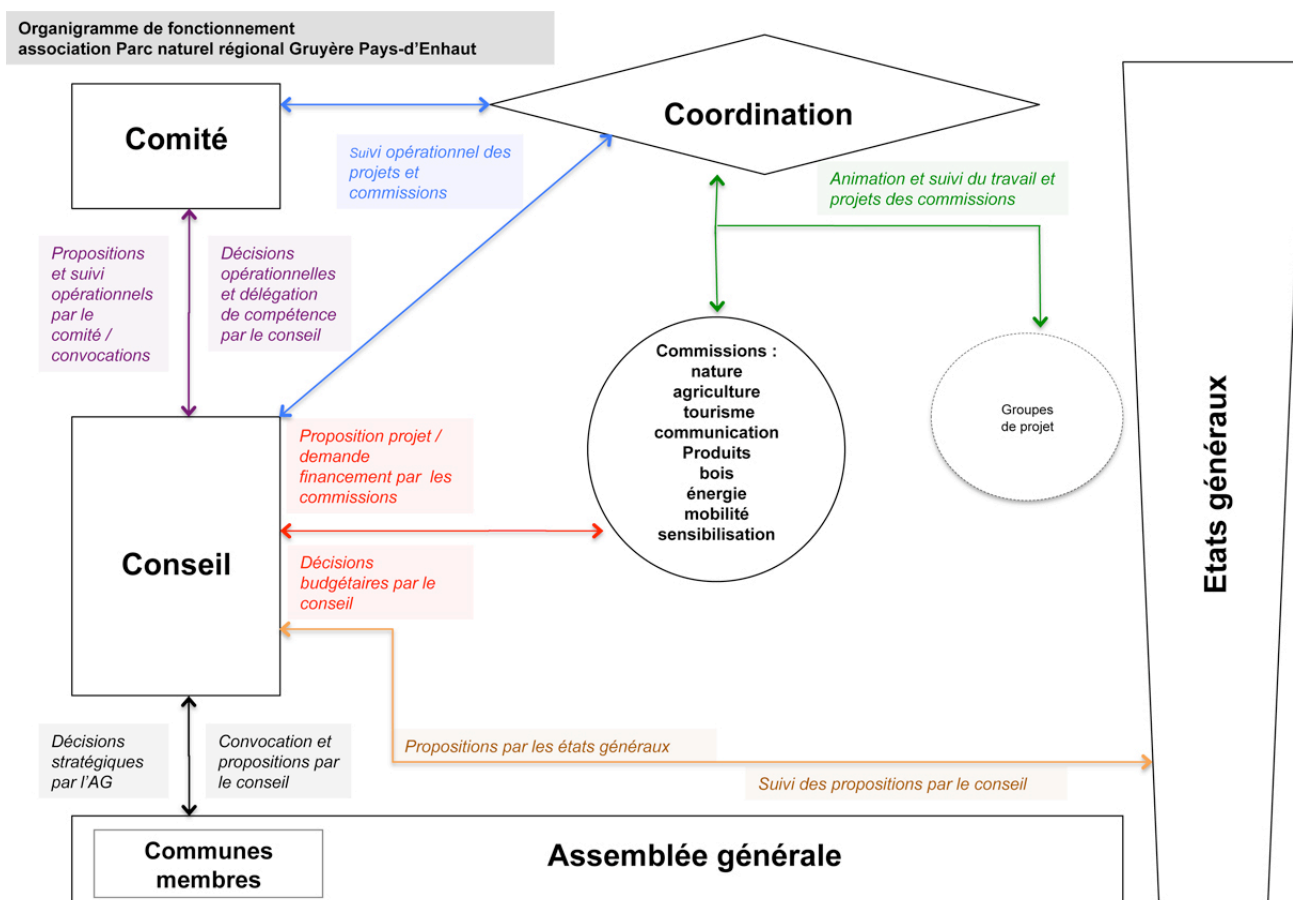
Organigramme de fonctionnement
association Parc naturel régional Gruyère Pays-d'Enhaut

Comité

Coordination

Suivi opérationnel des projets et commissions

Animation et suivi du travail et projets des commissions

Propositions et suivi opérationnels par le comité / convocations

Décisions opérationnelles et délégation de compétence par le conseil

Commissions :
nature
agriculture
tourisme
communication
Produits
bois
énergie
mobilité
sensibilisation

Groupes de projet

Etats généraux

Conseil

Proposition projet / demande financement par les commissions

Décisions budgétaires par le conseil

Décisions stratégiques par l'AG

Convocation et propositions par le conseil

Propositions par les états généraux

Suivi des propositions par le conseil

Communes membres

Assemblée générale